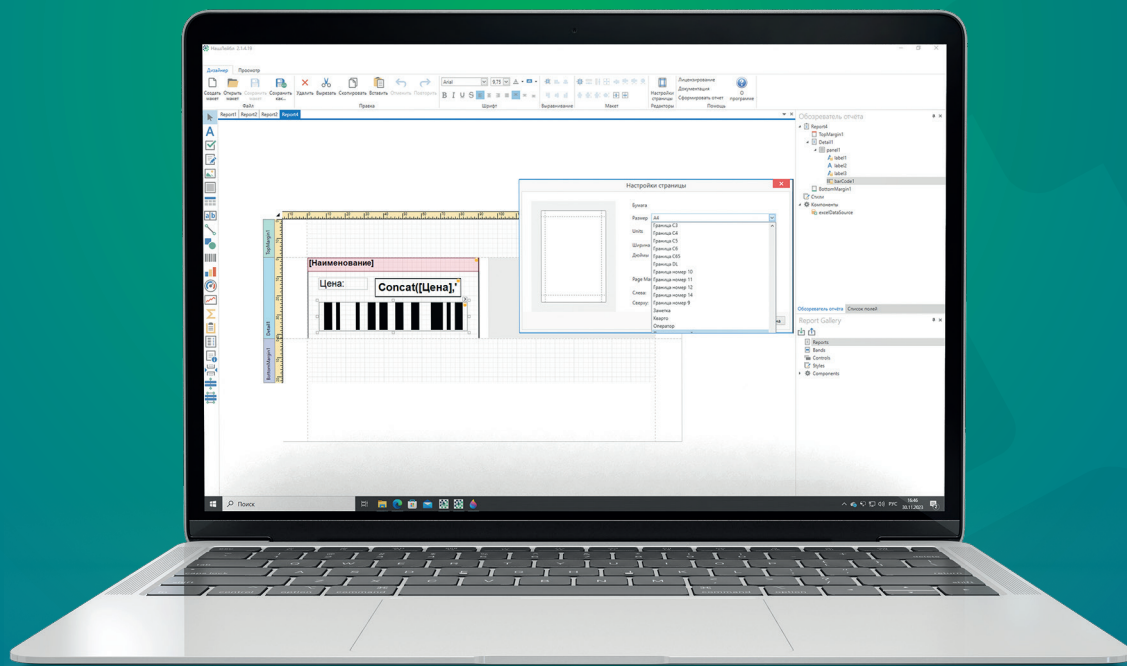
Дизайнер Просмотр

Создать макет Открыть макет Сохранить макет Сохранить как... Файл

Удалить Вырезать Скопировать Вставить Отменить Повторить Правка

Arial 9.75 B I U S Шрифт

Выравнивание Макет

Настройки страницы Редакторы

Лицензирование Документация Сформировать отчет Помощь

О программе

Report1 Report2 Report3 Report4

Обозреватель отчета

Report4
TopMargin1
Detail1
panel1
label1
label2
label3
barCode1
BottomMargin1
Стили
Компоненты
excelDataSource

TopMargin1

Detail1

BottomMargin1

[Наименование]

Цена:

Concat([Цена],'

Настройки страницы

Бумага

Размер A4

Units

Ширина

Длина

Page Ma

Слева

Сверху

Граница C3
Граница C4
Граница C5
Граница C6
Граница C65
Граница DL
Граница номер 10
Граница номер 11
Граница номер 12
Граница номер 14
Граница номер 9
Заметка
Кварто
Оператор

Обозреватель отчёта Список полей

Report Gallery

Reports
Bands
Controls
Styles
Components

Поиск

РУС 16:46 30.11.2023